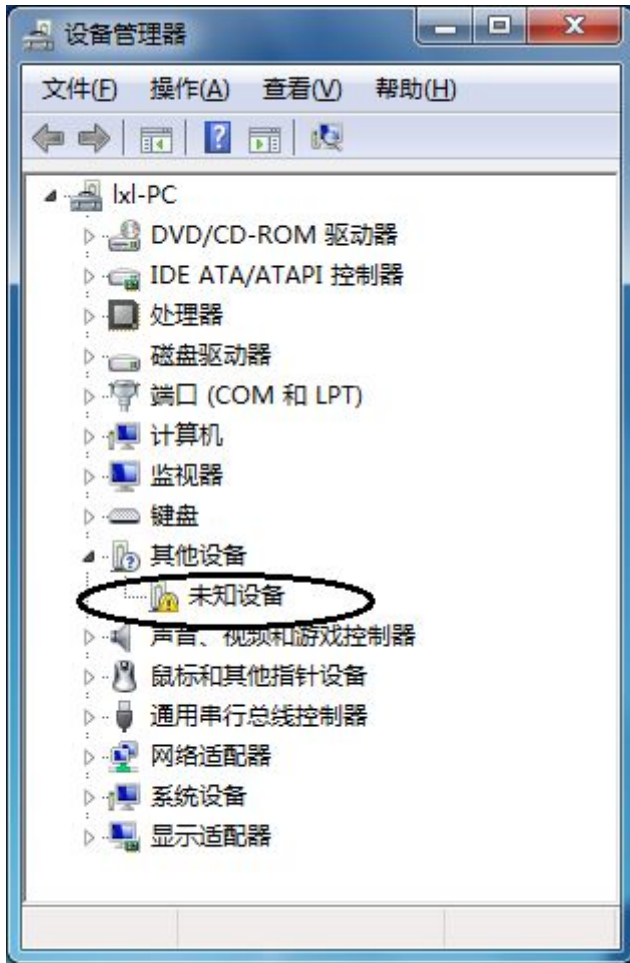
设备管理器

文件(F) 操作(A) 查看(V) 帮助(H)

lxl-PC
DVD/CD-ROM 驱动器
IDE ATA/ATAPI 控制器
处理器
磁盘驱动器
端口 (COM 和 LPT)
计算机
监视器
键盘
其他设备
未知设备
声音、视频和游戏控制器
鼠标和其他指针设备
通用串行总线控制器
网络适配器
系统设备
显示适配器